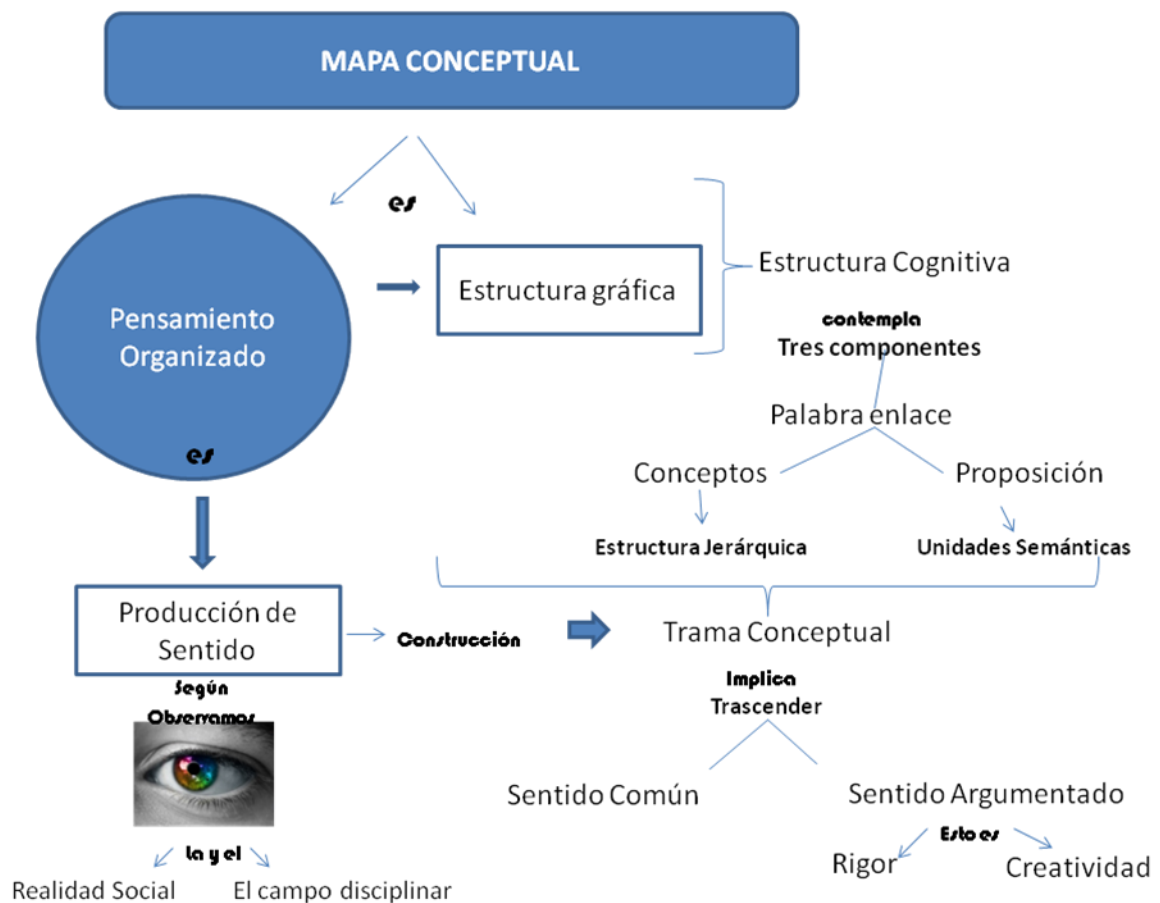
MAPA CONCEPTUAL

es

Pensamiento Organizado

Estructura gráfica

Estructura Cognitiva

contempla
Tres componentes

Palabra enlace

Conceptos

Proposición

Estructura Jerárquica

Unidades Semánticas

es

Producción de Sentido

Construcción

Trama Conceptual

Implica
Trascender

Según
Observamos

Sentido Común

Sentido Argumentado

Esto es

Rigor

Creatividad

la y el

Realidad Social

El campo disciplinar